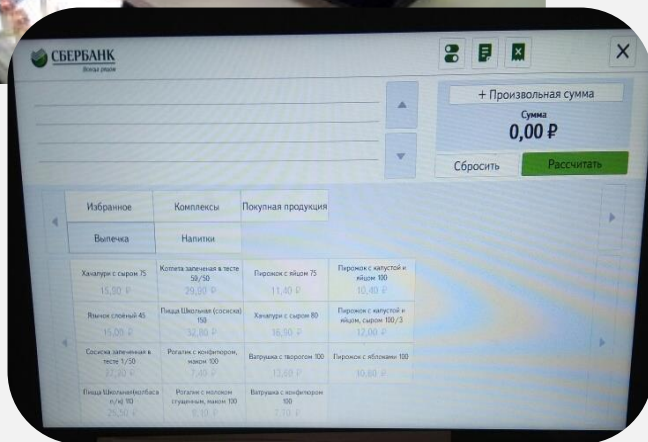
СБЕРБАНК
Всегда рядом

+ Произвольная сумма
Сумма
0,00 ₽
Сбросить
Рассчитать

Избранное
Комплексы
Покупная продукция
Выпечка
Напитки

| | | | |
|---|---|---|---|
| Хачапури с сыром 75 15,00 ₽ | Котлета запеченная в тесте 50/50 29,00 ₽ | Пирожок с яйцом 75 11,40 ₽ | Пирожок с капустой и яйцом 100 10,40 ₽ |
| Язычок слоеный 45 15,00 ₽ | Пицца Школьная (сосиска) 150 32,80 ₽ | Хачапури с сыром 80 16,50 ₽ | Пирожок с капустой и яйцом, сыром 100/3 12,00 ₽ |
| Сосиска запеченная в тесте 1/50 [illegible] | Рогалик с конфитюром, маком 100 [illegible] | Ватрушка с творогом 100 13,60 ₽ | Пирожок с яблоками 100 10,80 ₽ |
| Пицца Школьная(колбаса п/к) 110 29,50 ₽ | Рогалик с молоком сгущенным, маком 100 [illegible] | Ватрушка с конфитюром 100 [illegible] | |